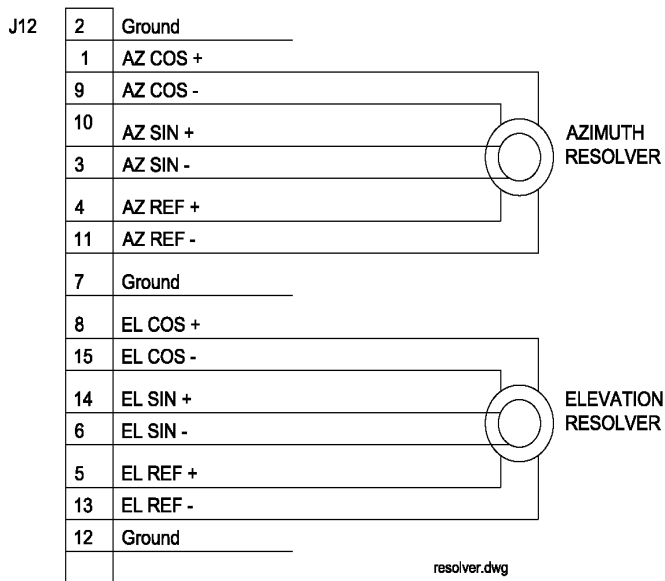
J12

| | |
|---|---|
| 2 | Ground |
| 1 | AZ COS + |
| 9 | AZ COS - |
| 10 | AZ SIN + |
| 3 | AZ SIN - |
| 4 | AZ REF + |
| 11 | AZ REF - |
| 7 | Ground |
| 8 | EL COS + |
| 15 | EL COS - |
| 14 | EL SIN + |
| 6 | EL SIN - |
| 5 | EL REF + |
| 13 | EL REF - |
| 12 | Ground |

AZIMUTH RESOLVER

ELEVATION RESOLVER

resolver.dwg